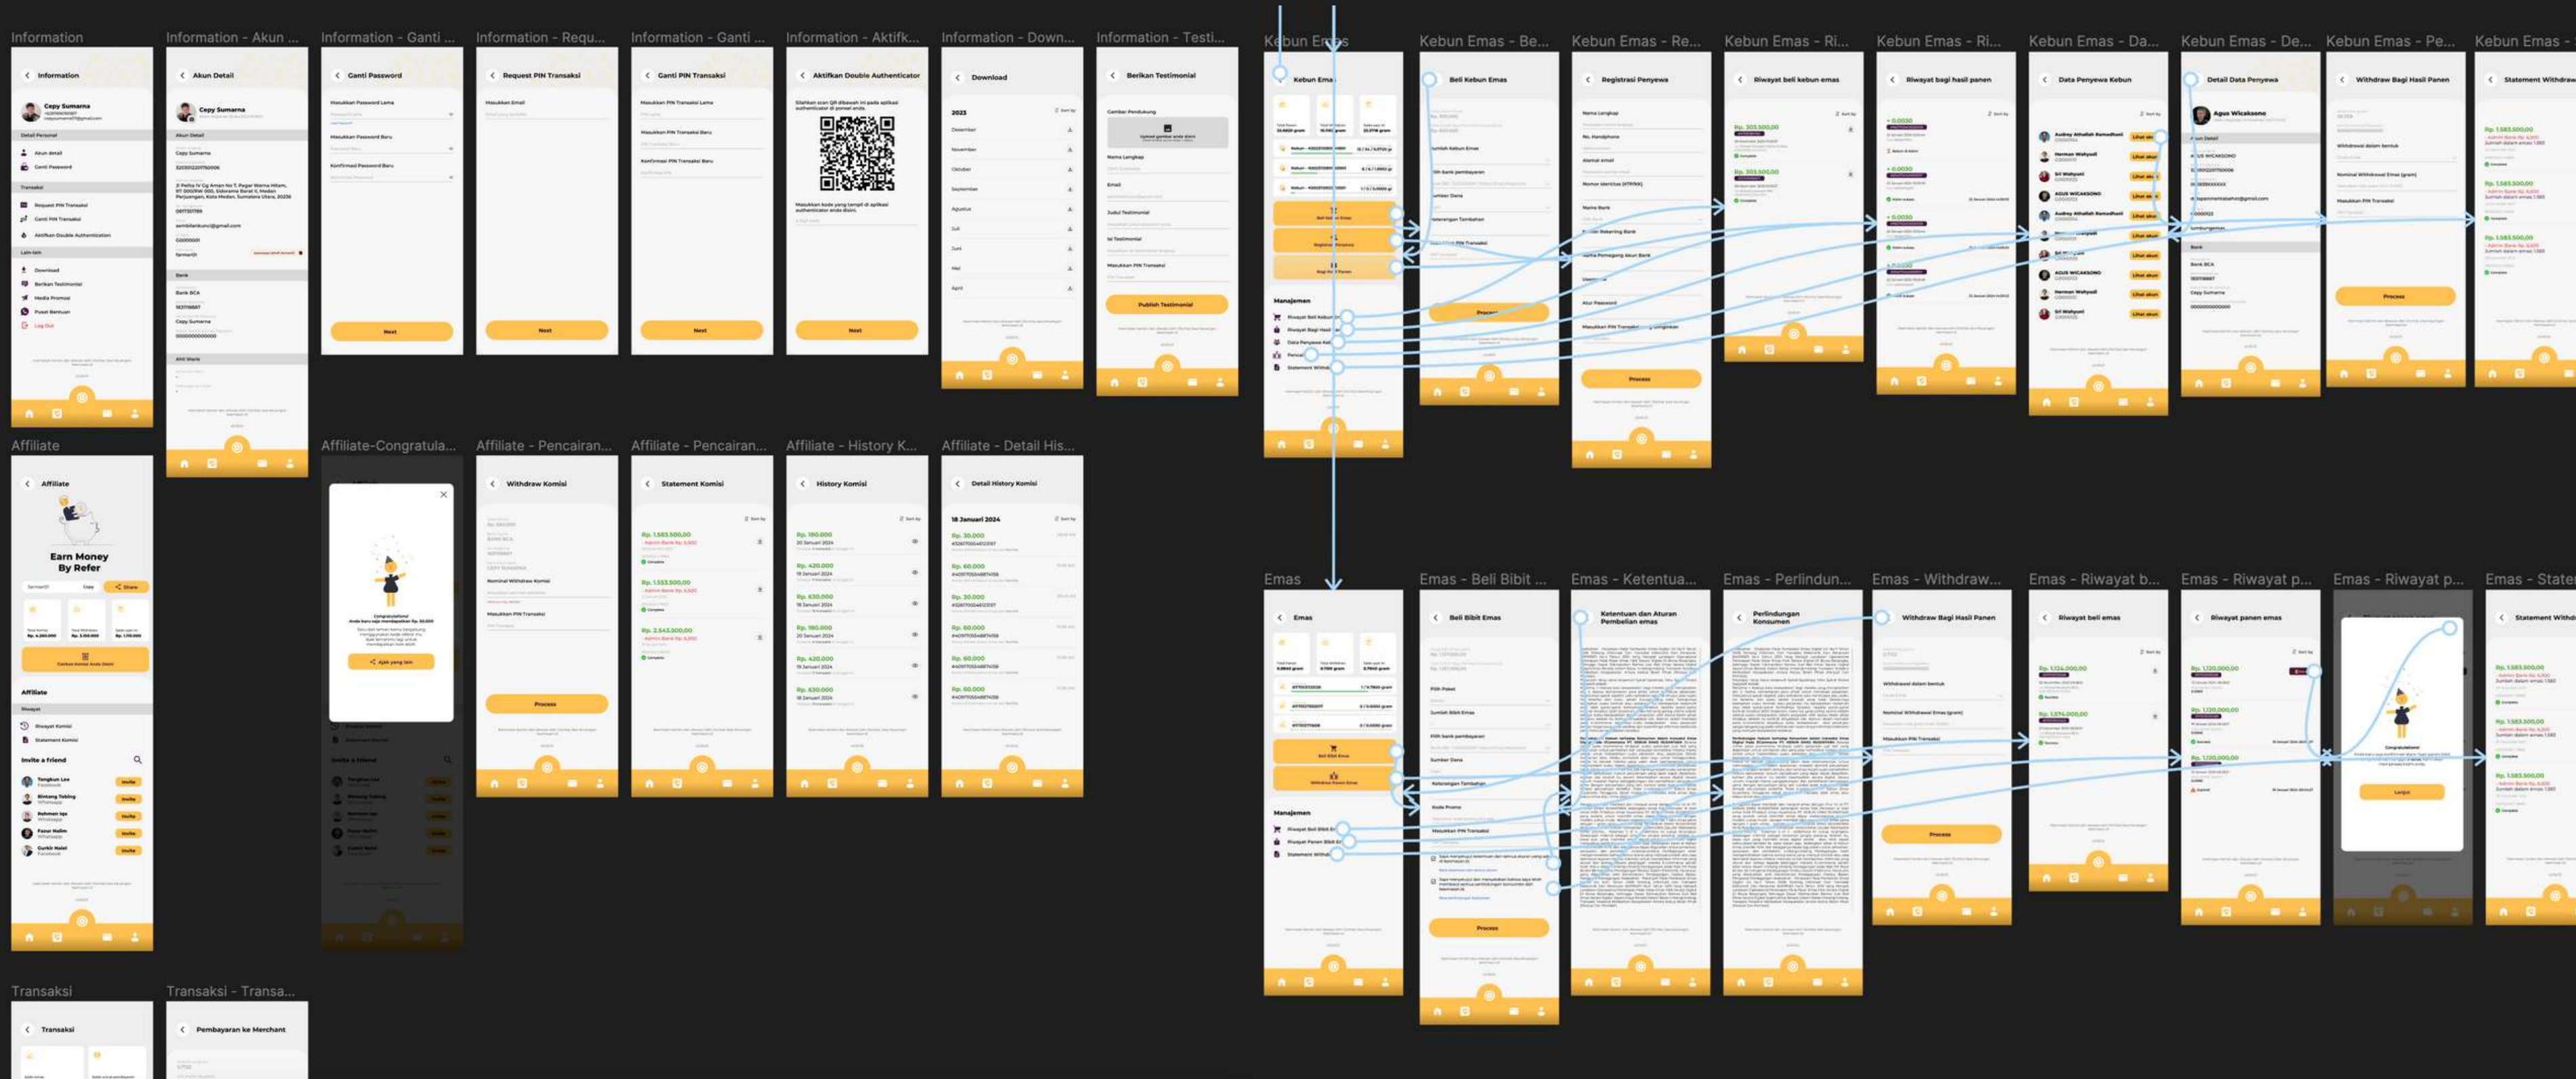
Information
Information - Akun ...
Information - Ganti ...
Information - Requ...
Information - Ganti ...
Information - Aktifk...
Information - Down...
Information - Testi...

Information
Cepy Sumarna
Detail Personal
Akun detail
Ganti Password
Transaksi
Request PIN Transaksi
Ganti PIN Transaksi
Aktifkan Double Authentication
Lain-lain
Download
Berikan Testimonial
Media Promosi
Pusat Bantuan
Log Out

Akun Detail
Cepy Sumarna
Akun Detail
Bank
Ahli Waris

Ganti Password
Masukkan Password Lama
Masukkan Password Baru
Konfirmasi Password Baru
Next

Request PIN Transaksi
Masukkan Email
Next

Ganti PIN Transaksi
Masukkan PIN Transaksi Lama
Masukkan PIN Transaksi Baru
Konfirmasi PIN Transaksi Baru
Next

Aktifkan Double Authenticator
Next

Download
2023
Desember
November
Oktober
September
Agustus
Juli
Juni
Mei
April

Berikan Testimonial
Gambar Pendukung
Nama Lengkap
Email
Judul Testimonial
Isi Testimonial
Masukkan PIN Transaksi
Publish Testimonial

Kebun Emas
Kebun Emas - Be...
Kebun Emas - Re...
Kebun Emas - Ri...
Kebun Emas - Ri...
Kebun Emas - Da...
Kebun Emas - De...
Kebun Emas - Pe...
Kebun Emas -

Kebun Emas
Manajemen
Beli Kebun Emas
Registrasi Penyewa
Riwayat beli kebun emas
Riwayat bagi hasil panen
Data Penyewa Kebun
Detail Data Penyewa
Agus Wicaksono
Withdraw Bagi Hasil Panen
Statement Withdraw
Process

Affiliate
Affiliate-Congratula...
Affiliate - Pencairan...
Affiliate - Pencairan...
Affiliate - History K...
Affiliate - Detail His...

Affiliate
Earn Money By Refer
Share
Affiliate
Riwayat
Riwayat Komisi
Statement Komisi
Invite a friend
Tengkurr Lee
Bintang Tobing
Rahman Iqo
Fazar Halim
Gurkit Halel
Invite

Withdraw Komisi
Nominal Withdraw Komisi
Masukkan PIN Transaksi
Process

Statement Komisi
Rp. 1.583.500,00
Rp. 1.553.500,00
Rp. 2.543.500,00

History Komisi
Rp. 180.000
Rp. 420.000
Rp. 630.000
Rp. 180.000
Rp. 420.000
Rp. 630.000

Detail History Komisi
18 Januari 2024
Rp. 30.000
Rp. 60.000
Rp. 30.000
Rp. 60.000
Rp. 60.000
Rp. 60.000

Emas
Emas - Beli Bibit ...
Emas - Ketentua...
Emas - Perlindun...
Emas - Withdraw...
Emas - Riwayat b...
Emas - Riwayat p...
Emas - Riwayat p...
Emas - State

Emas
Manajemen
Beli Bibit Emas
Ketentuan dan Aturan Pembelian emas
Perlindungan Konsumen
Withdraw Bagi Hasil Panen
Riwayat beli emas
Riwayat panen emas
Congratulations!
Lanjut
Statement Withd
Process

Transaksi
Transaksi - Transa...
Transaksi
Pembayaran ke Merchant